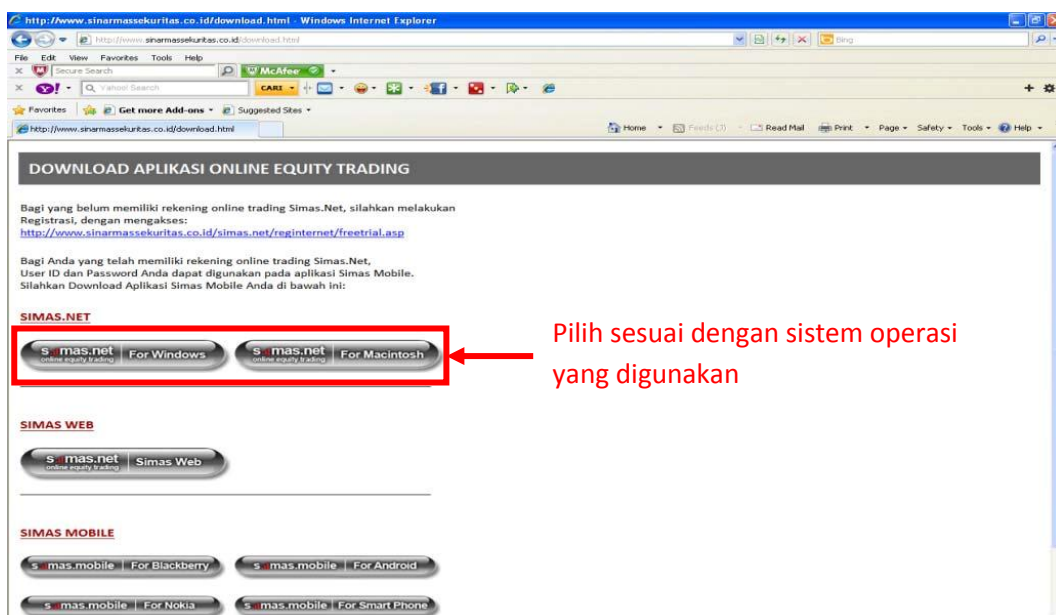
http://www.sinarmassekuritas.co.id/download.html - Windows Internet Explorer

http://www.sinarmassekuritas.co.id/download.html

Bing

File Edit View Favorites Tools Help

Secure Search

McAfee

Yahoo! Search

CARI

Favorites Get more Add-ons Suggested Sites

http://www.sinarmassekuritas.co.id/download.html

Home Feeds (3) Read Mail Print Page Safety Tools Help

DOWNLOAD APLIKASI ONLINE EQUITY TRADING

Bagi yang belum memiliki rekening online trading Simas.Net, silahkan melakukan Registrasi, dengan mengakses:
http://www.sinarmassekuritas.co.id/simas.net/reginternet/freetrial.asp

Bagi Anda yang telah memiliki rekening online trading Simas.Net, User ID dan Password Anda dapat digunakan pada aplikasi Simas Mobile. Silahkan Download Aplikasi Simas Mobile Anda di bawah ini:

SIMAS.NET

simas.net online equity trading | For Windows

simas.net online equity trading | For Macintosh

Pilih sesuai dengan sistem operasi yang digunakan

SIMAS WEB

simas.net online equity trading | Simas Web

SIMAS MOBILE

simas.mobile | For Blackberry

simas.mobile | For Android

simas.mobile | For Nokia

simas.mobile | For Smart Phone